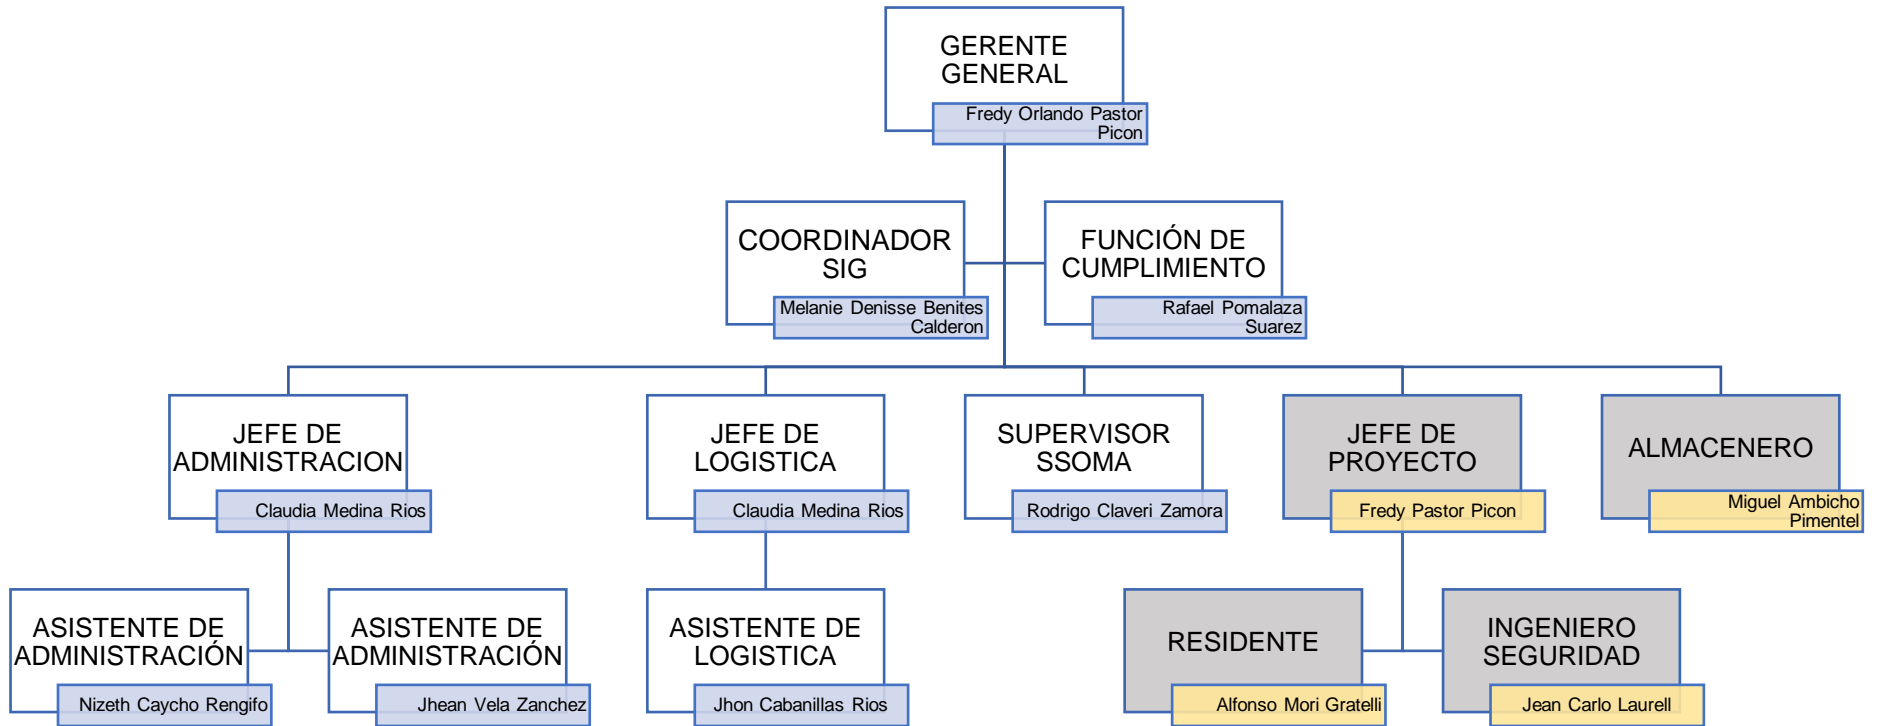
GERENTE GENERAL
Fredy Orlando Pastor Picon

COORDINADOR SIG
Melanie Denisse Benites Calderon

FUNCIÓN DE CUMPLIMIENTO
Rafael Pomalaza Suarez

JEFE DE ADMINISTRACION
Claudia Medina Rios

JEFE DE LOGISTICA
Claudia Medina Rios

SUPERVISOR SSOMA
Rodrigo Claveri Zamora

JEFE DE PROYECTO
Fredy Pastor Picon

ALMACENERO
Miguel Ambicho Pimentel

ASISTENTE DE ADMINISTRACIÓN
Nizeth Caycho Rengifo

ASISTENTE DE ADMINISTRACIÓN
Jhean Vela Zanchez

ASISTENTE DE LOGISTICA
Jhon Cabanillas Rios

RESIDENTE
Alfonso Mori Gratelli

INGENIERO SEGURIDAD
Jean Carlo Laurell